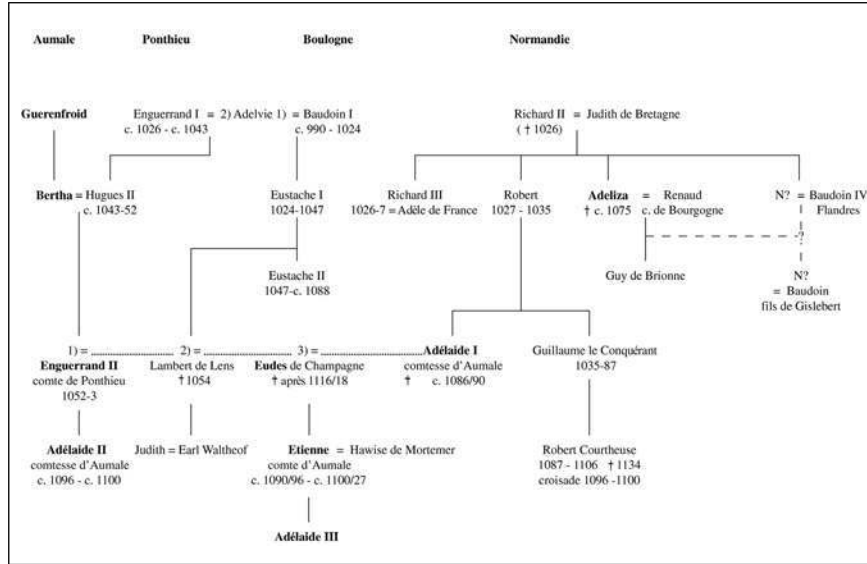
Aumale Ponthieu Boulogne Normandie

Guerenfroid

Enguerrand I = 2) Adelvie 1) = Baudoin I
c. 1026 - c. 1043 c. 990 - 1024

Richard II = Judith de Bretagne
(† 1026)

Bertha = Hugues II
c. 1043-52

Eustache I
1024-1047

Richard III
1026-7 = Adèle de France

Robert
1027 - 1035

Adeliza = Renaud
† c. 1075 c. de Bourgogne

N? = Baudoin IV
Flandres

?

Guy de Brionne

N?
= Baudoin
fils de Gislebert

Eustache II
1047-c. 1088

1) = 2) = 3) = Adélaide I
comtesse d'Aumale
† c. 1086/90

Enguerrand II
comte de Ponthieu
1052-3

Lambert de Lens
†1054

Eudes de Champagne
† après 1116/18

Guillaume le Conquérant
1035-87

Adélaide II
comtesse d'Aumale
c. 1096 - c. 1100

Judith = Earl Waltheof

Etienne = Hawise de Mortemer
comte d'Aumale
c. 1090/96 - c. 1100/27

Robert Courtheuse
1087 - 1106 † 1134
croisade 1096 -1100

Adélaide III